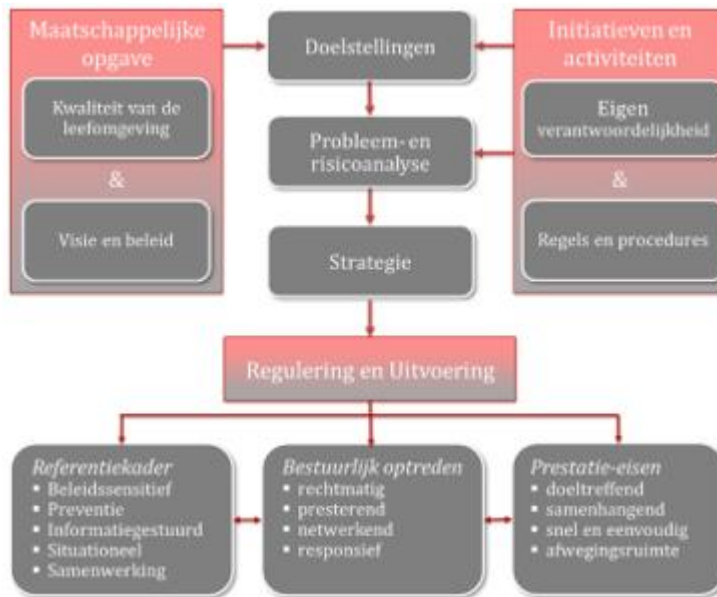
Maatschappelijke opgave

Kwaliteit van de leefomgeving

&

Visie en beleid

Doelstellingen

Probleem- en risicoanalyse

Strategie

Initiatieven en activiteiten

Eigen verantwoordelijkheid

&

Regels en procedures

Regulering en Uitvoering

Referentiekader
• Beleidssensitief
• Preventie
• Informatiegestuurd
• Situationeel
• Samenwerking

Bestuurlijk optreden
• rechtmatig
• presterend
• netwerkend
• responsief

Prestatie-eisen
• doeltreffend
• samenhangend
• snel en eenvoudig
• afwegingsruimte